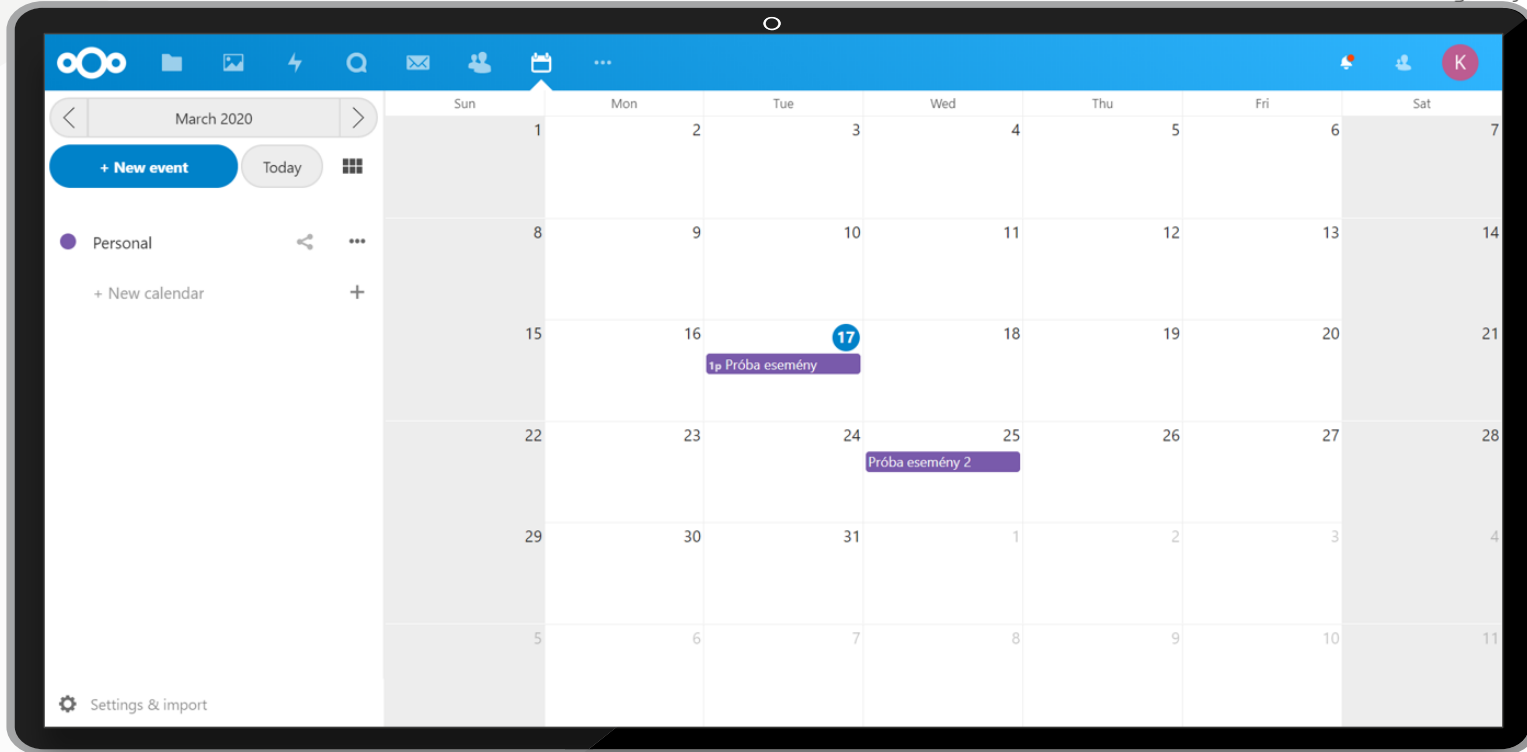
K

March 2020

+ New event

Today

Personal

+ New calendar

Settings & import

| Sun | Mon | Tue | Wed | Thu | Fri | Sat |
|---|---|---|---|---|---|---|
| 1 | 2 | 3 | 4 | 5 | 6 | 7 |
| 8 | 9 | 10 | 11 | 12 | 13 | 14 |
| 15 | 16 | 17 1p Próba esemény | 18 | 19 | 20 | 21 |
| 22 | 23 | 24 | 25 Próba esemény 2 | 26 | 27 | 28 |
| 29 | 30 | 31 | 1 | 2 | 3 | 4 |
| 5 | 6 | 7 | 8 | 9 | 10 | 11 |